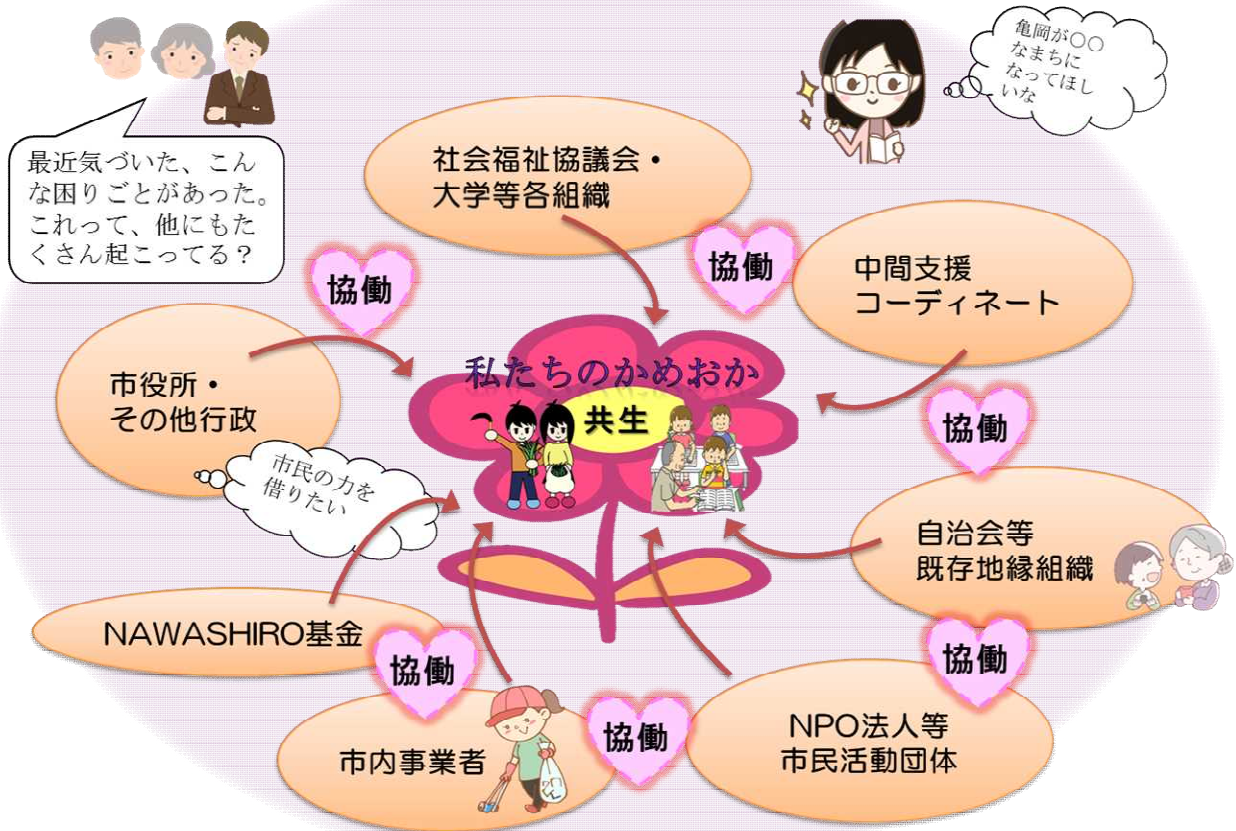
最近気づいた、こんな困りごとがあった。これって、他にもたくさん起こってる？

亀岡が○○なまちになってほしいな

社会福祉協議会・大学等各組織

協働

中間支援コーディネート

協働

市役所・その他行政

市民の力を借りたい

私たちのかめおか

共生

協働

自治会等既存地縁組織

NAWASHIRO基金

協働

協働

市内事業者

協働

NPO法人等市民活動団体